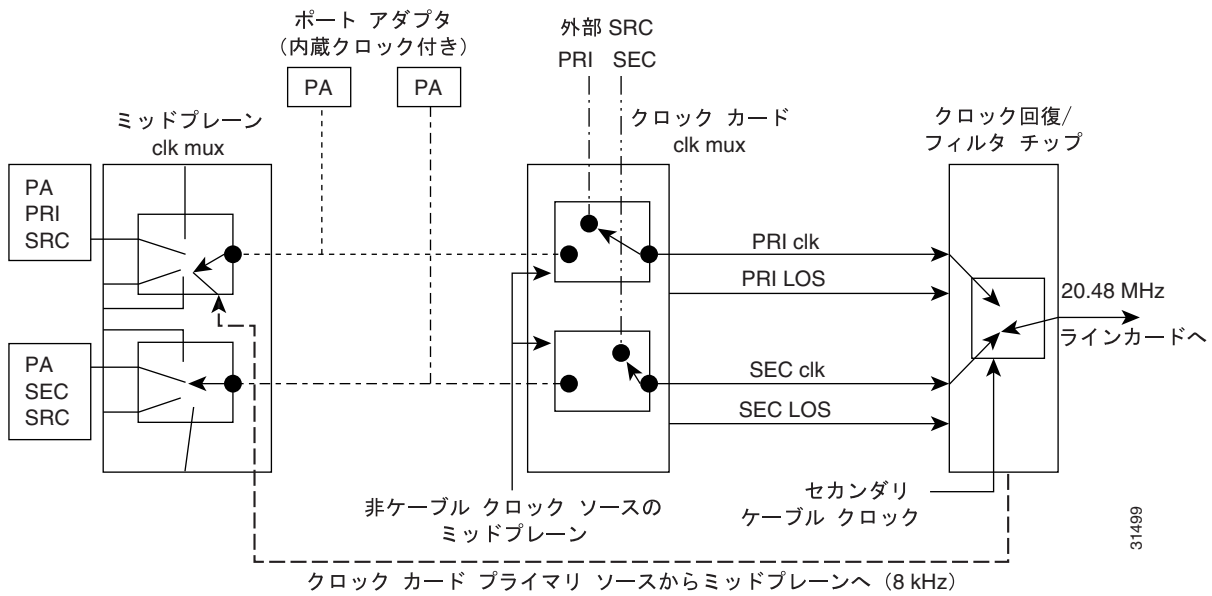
ポート アダプタ
(内蔵クロック付き)

PA

PA

外部 SRC
PRI SEC

ミッドプレーン
clk mux

クロック カード
clk mux

クロック回復/
フィルタ チップ

PA
PRI
SRC

PRI clk

PRI LOS

20.48 MHz

ラインカードへ

PA
SEC
SRC

SEC clk

SEC LOS

非ケーブル クロック ソースの
ミッドプレーン

セカンダリ
ケーブル クロック

31499

クロック カード プライマリ ソースからミッドプレーンへ (8 kHz)